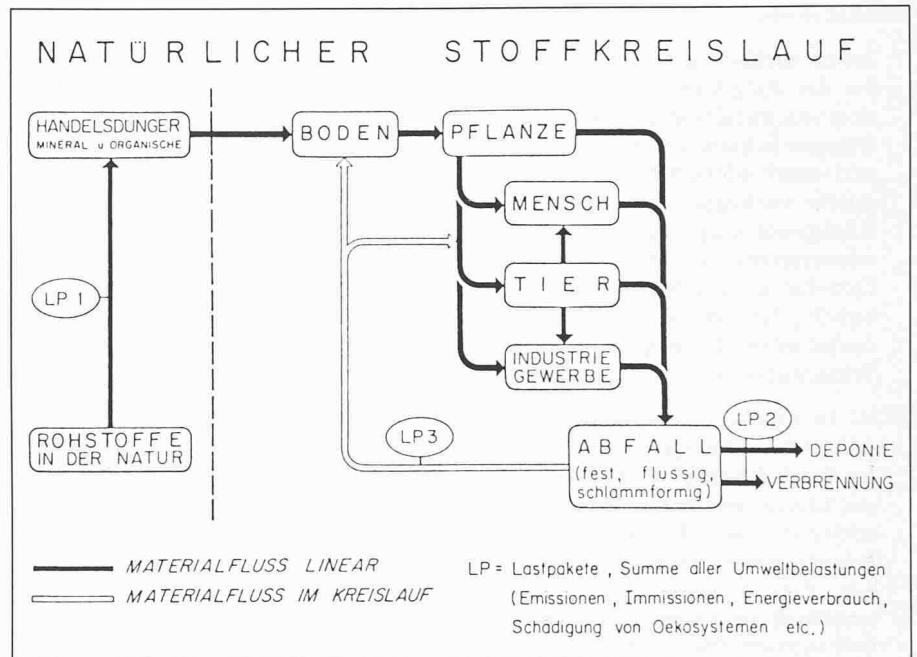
NATÜRLICHER STOFFKREISLAUF

HANDELSDUNGER
MINERAL u ORGANISCHE

BODEN

PFLANZE

MENSCH

TIER

INDUSTRIE
GEWERBE

LP 1

ROHSTOFFE
IN DER NATUR

LP 3

ABFALL
(fest, flussig, schlammformig)

LP 2

DEPONIE

VERBRENNUNG

MATERIALFLUSS LINEAR

MATERIALFLUSS IM KREISLAUF

LP = Lastpakete, Summe aller Umweltbelastungen (Emissionen, Immissionen, Energieverbrauch, Schädigung von Oekosystemen etc.)